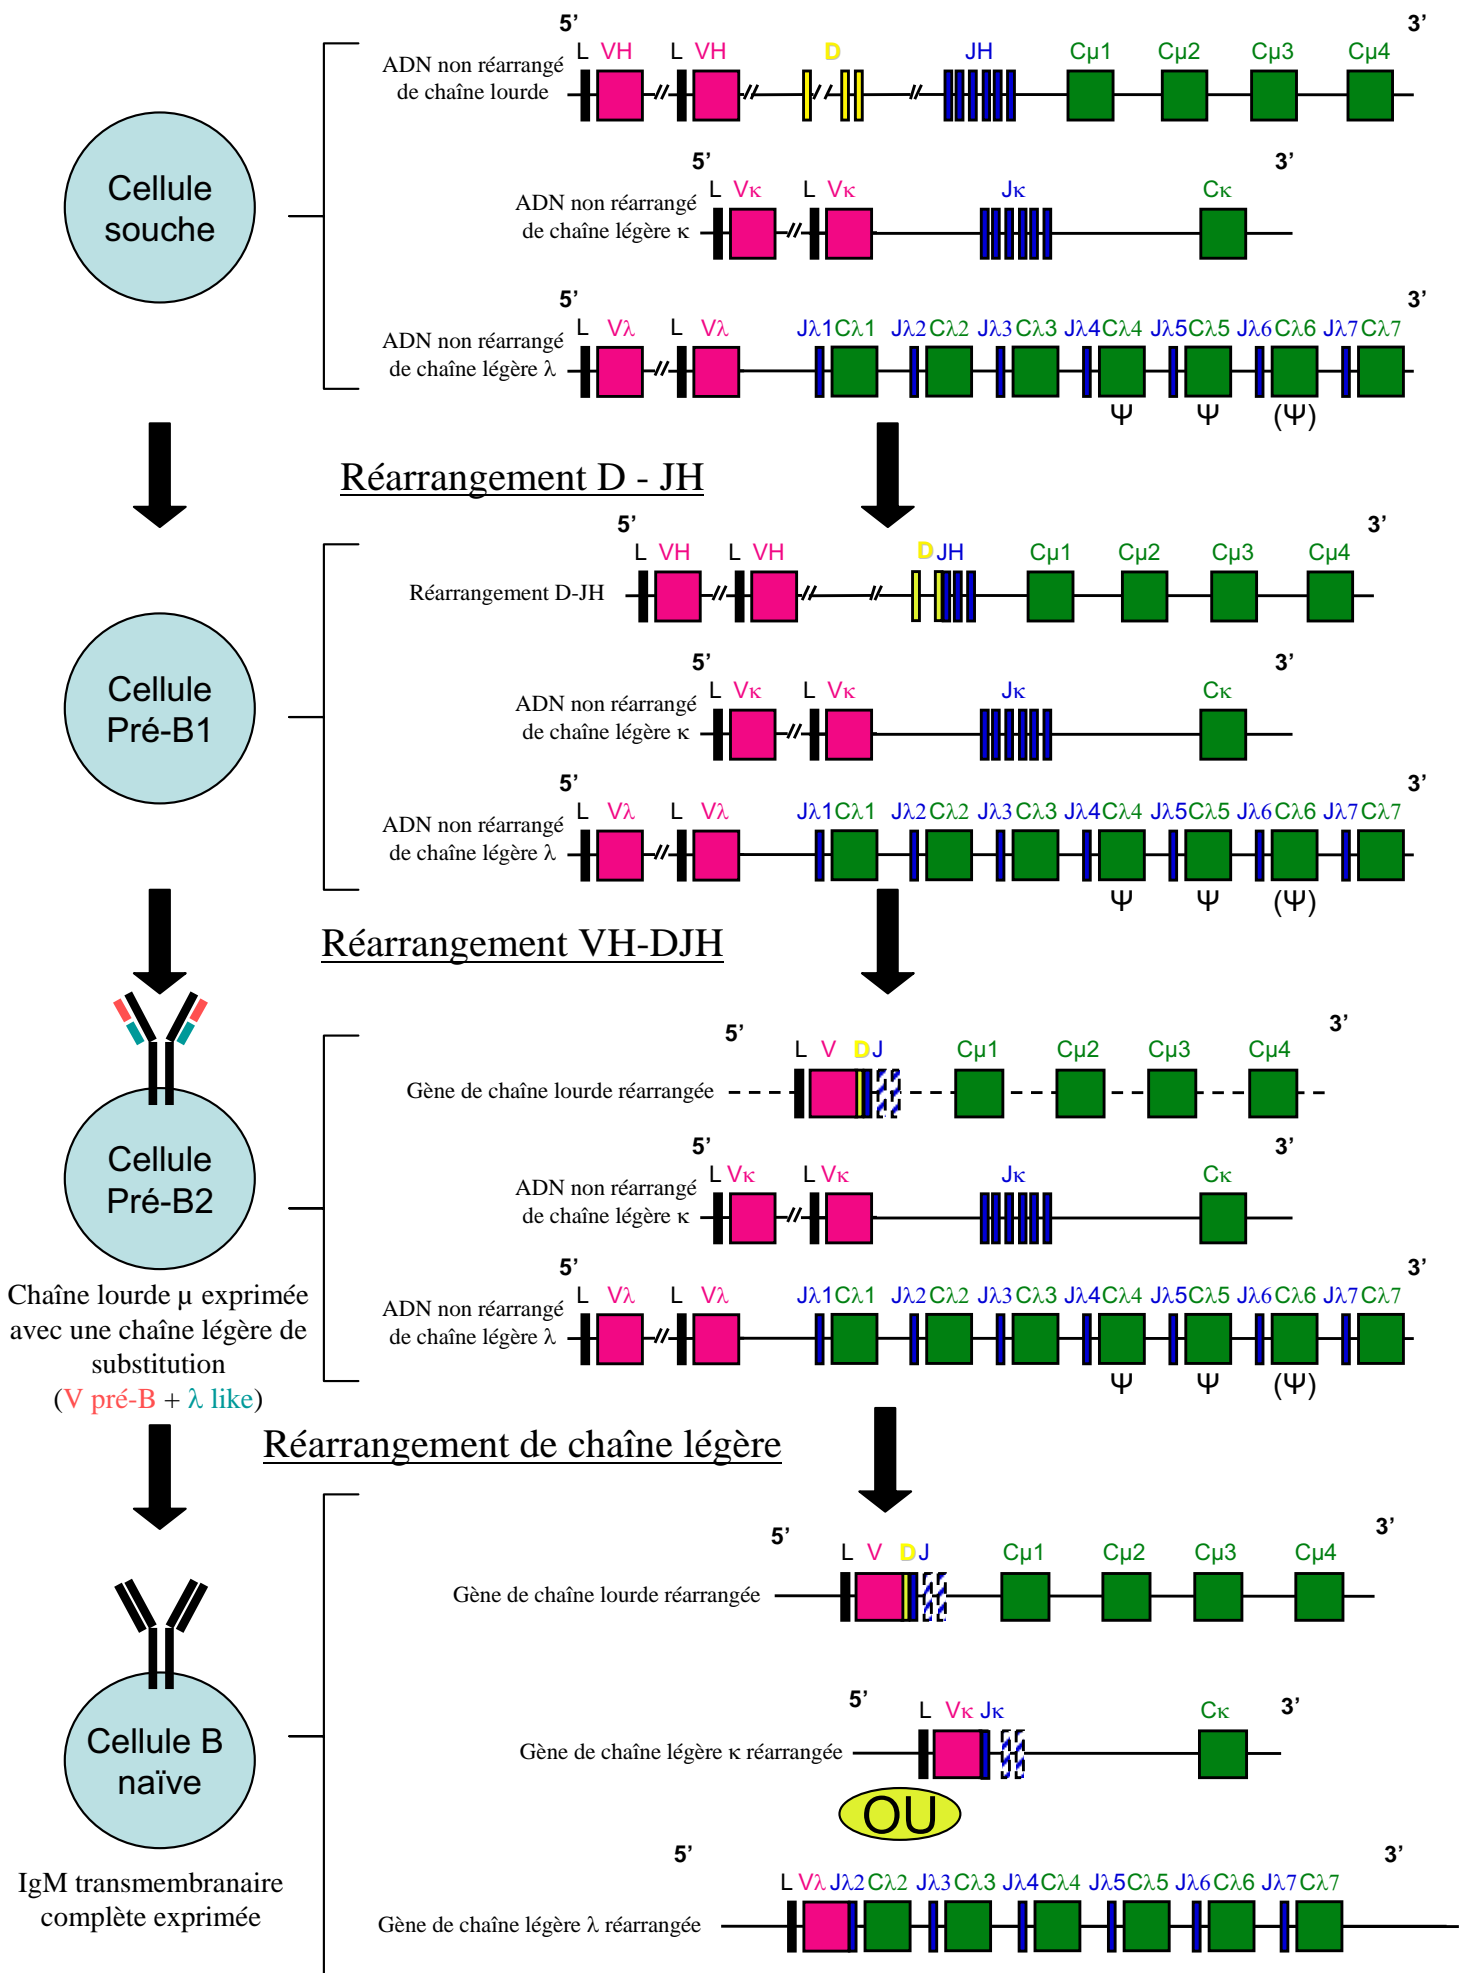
Cellule souche

5' 3'
ADN non réarrangé de chaîne lourde
L VH L VH D JH Cμ1 Cμ2 Cμ3 Cμ4

5' 3'
ADN non réarrangé de chaîne légère κ
L Vκ L Vκ Jκ Cκ

5' 3'
ADN non réarrangé de chaîne légère λ
L Vλ L Vλ Jλ1 Cλ1 Jλ2 Cλ2 Jλ3 Cλ3 Jλ4 Cλ4 Jλ5 Cλ5 Jλ6 Cλ6 Jλ7 Cλ7
Ψ Ψ (Ψ)

Réarrangement D - JH

Cellule Pré-B1

5' 3'
Réarrangement D-JH
L VH L VH D JH Cμ1 Cμ2 Cμ3 Cμ4

5' 3'
ADN non réarrangé de chaîne légère κ
L Vκ L Vκ Jκ Cκ

5' 3'
ADN non réarrangé de chaîne légère λ
L Vλ L Vλ Jλ1 Cλ1 Jλ2 Cλ2 Jλ3 Cλ3 Jλ4 Cλ4 Jλ5 Cλ5 Jλ6 Cλ6 Jλ7 Cλ7
Ψ Ψ (Ψ)

Réarrangement VH-DJH

Cellule Pré-B2

Chaîne lourde μ exprimée avec une chaîne légère de substitution (V pré-B + λ like)

5' 3'
Gène de chaîne lourde réarrangée
L V D J Cμ1 Cμ2 Cμ3 Cμ4

5' 3'
ADN non réarrangé de chaîne légère κ
L Vκ L Vκ Jκ Cκ

5' 3'
ADN non réarrangé de chaîne légère λ
L Vλ L Vλ Jλ1 Cλ1 Jλ2 Cλ2 Jλ3 Cλ3 Jλ4 Cλ4 Jλ5 Cλ5 Jλ6 Cλ6 Jλ7 Cλ7
Ψ Ψ (Ψ)

Réarrangement de chaîne légère

Cellule B naïve

IgM transmembranaire complète exprimée

5' 3'
Gène de chaîne lourde réarrangée
L V D J Cμ1 Cμ2 Cμ3 Cμ4

5' 3'
Gène de chaîne légère κ réarrangée
L Vκ Jκ Cκ

OU

5' 3'
Gène de chaîne légère λ réarrangée
L Vλ Jλ2 Cλ2 Jλ3 Cλ3 Jλ4 Cλ4 Jλ5 Cλ5 Jλ6 Cλ6 Jλ7 Cλ7